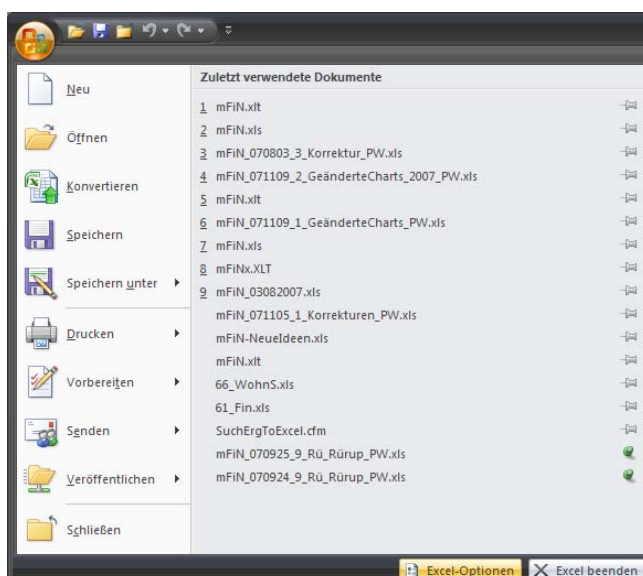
Neu

Öffnen

Konvertieren

Speichern

Speichern unter

Drucken

Vorbereiten

Senden

Veröffentlichen

Schließen

Zuletzt verwendete Dokumente

1 mFiN.xlt
2 mFiN.xls
3 mFiN_070803_3_Korrektur_PW.xls
4 mFiN_071109_2_GeänderteCharts_2007_PW.xls
5 mFiN.xlt
6 mFiN_071109_1_GeänderteCharts_PW.xls
7 mFiN.xls
8 mFiNx.XLT
9 mFiN_03082007.xls
mFiN_071105_1_Korrekturen_PW.xls
mFiN-NeueIdeen.xls
mFiN.xlt
66_WohnS.xls
61_Fin.xls
SuchErgToExcel.cfm
mFiN_070925_9_Rü_Rürup_PW.xls
mFiN_070924_9_Rü_Rürup_PW.xls

Excel-Optionen
Excel beenden